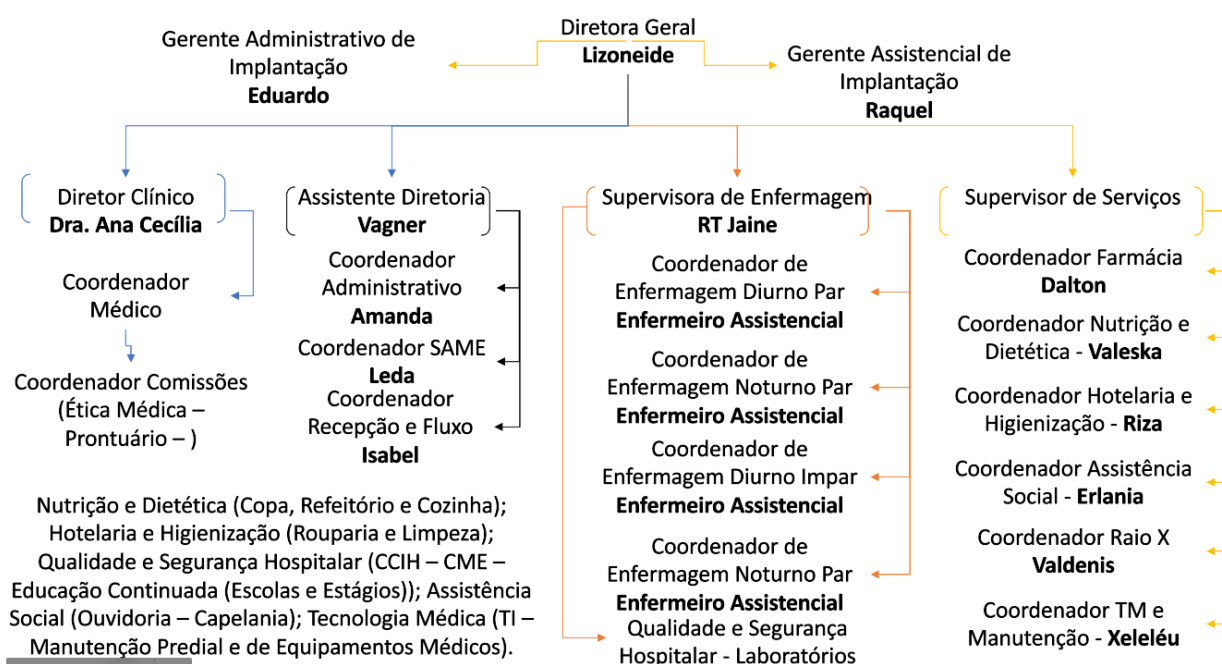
Diretora Geral
**Lizoneide**

Gerente Administrativo de Implantação
**Eduardo**

Gerente Assistencial de Implantação
**Raquel**

Diretor Clínico
**Dra. Ana Cecília**

Coordenador Médico

Coordenador Comissões (Ética Médica – Prontuário – )

Assistente Diretoria
**Vagner**

Coordenador Administrativo
**Amanda**

Coordenador SAME
**Leda**

Coordenador Recepção e Fluxo
**Isabel**

Supervisora de Enfermagem
**RT Jaine**

Coordenador de Enfermagem Diurno Par
**Enfermeiro Assistencial**

Coordenador de Enfermagem Noturno Par
**Enfermeiro Assistencial**

Coordenador de Enfermagem Diurno Impar
**Enfermeiro Assistencial**

Coordenador de Enfermagem Noturno Par
**Enfermeiro Assistencial**

Qualidade e Segurança Hospitalar - Laboratórios

Supervisor de Serviços

Coordenador Farmácia
**Dalton**

Coordenador Nutrição e Dietética - **Valeska**

Coordenador Hotelaria e Higienização - **Riza**

Coordenador Assistência Social - **Erlania**

Coordenador Raio X
**Valdenis**

Coordenador TM e Manutenção - **Xeleléu**

Nutrição e Dietética (Copa, Refeitório e Cozinha); Hotelaria e Higienização (Rouparia e Limpeza); Qualidade e Segurança Hospitalar (CCIH – CME – Educação Continuada (Escolas e Estágios)); Assistência Social (Ouvidoria – Capelania); Tecnologia Médica (TI – Manutenção Predial e de Equipamentos Médicos).